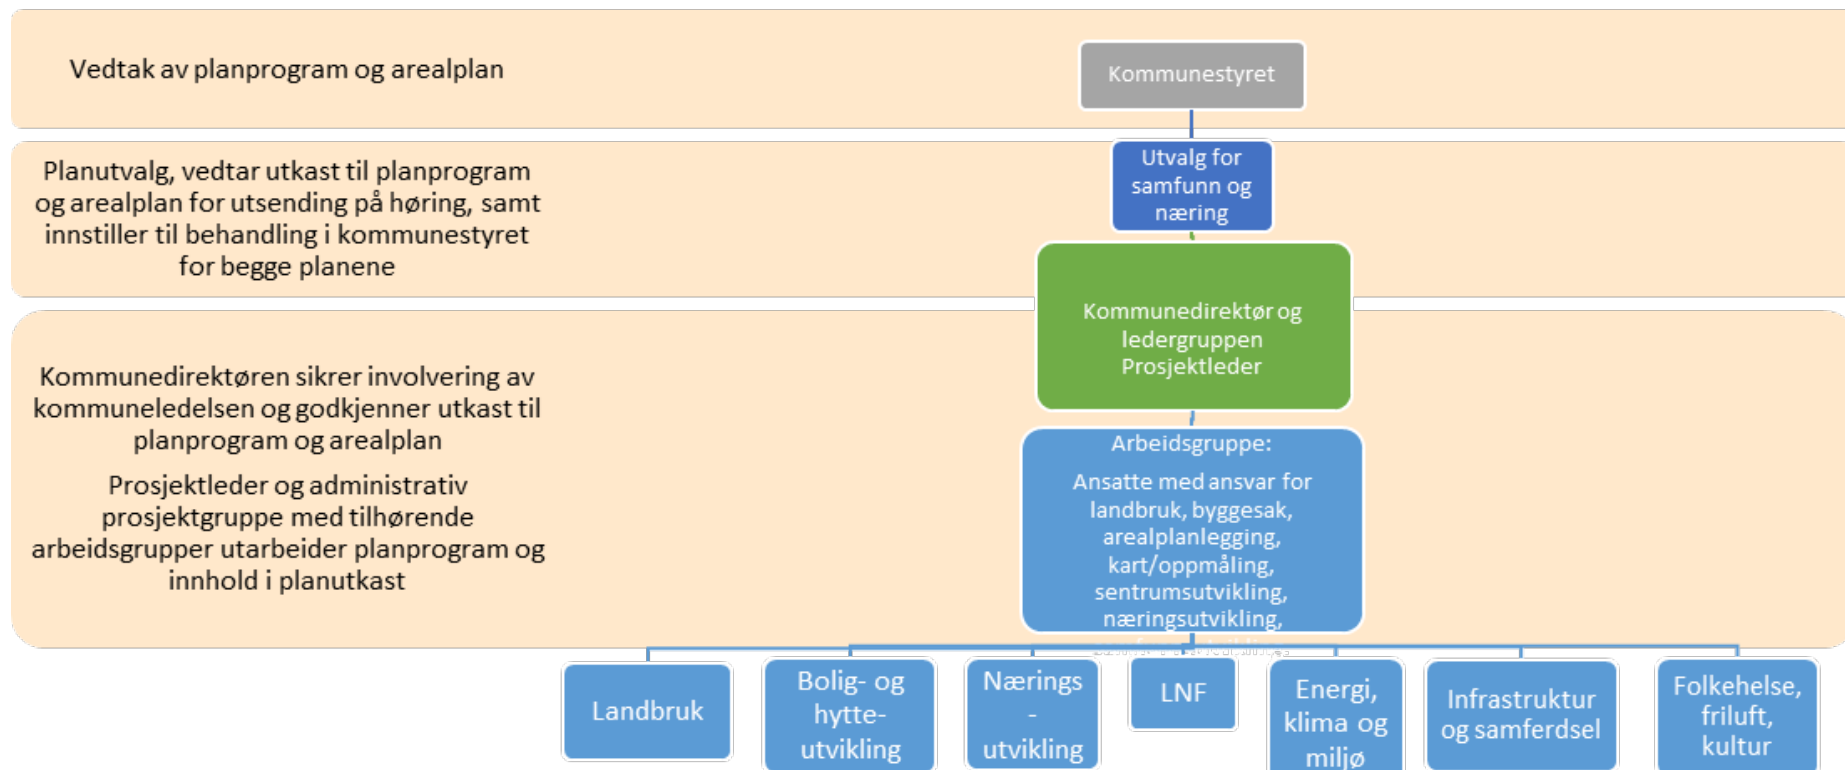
Vedtak av planprogram og arealplan

Kommunestyret

Planutvalg, vedtar utkast til planprogram og arealplan for utsending på høring, samt innstiller til behandling i kommunestyret for begge planene

Utvalg for samfunn og næring

Kommunedirektøren sikrer involvering av kommuneledelsen og godkjenner utkast til planprogram og arealplan

Prosjektleder og administrativ prosjektgruppe med tilhørende arbeidsgrupper utarbeider planprogram og innhold i planutkast

Kommunedirektør og ledergruppen
Prosjektleder

Arbeidsgruppe:
Ansatte med ansvar for landbruk, byggesak, arealplanlegging, kart/oppmåling, sentrumsutvikling, næringsutvikling, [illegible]

Landbruk

Bolig- og hytte-utvikling

Nærings-utvikling

LNF

Energi, klima og miljø

Infrastruktur og samferdsel

Folkehelse, friluft, kultur